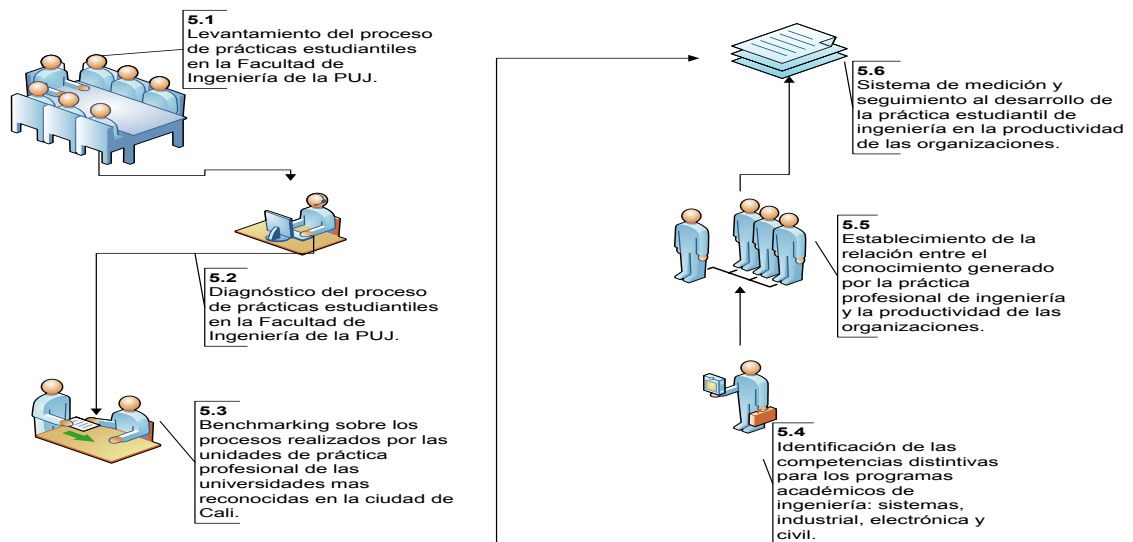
**5.1**
Levantamiento del proceso de prácticas estudiantiles en la Facultad de Ingeniería de la PUJ.

**5.2**
Diagnóstico del proceso de prácticas estudiantiles en la Facultad de Ingeniería de la PUJ.

**5.3**
Benchmarking sobre los procesos realizados por las unidades de práctica profesional de las universidades mas reconocidas en la ciudad de Cali.

**5.4**
Identificación de las competencias distintivas para los programas académicos de ingeniería: sistemas, industrial, electrónica y civil.

**5.5**
Establecimiento de la relación entre el conocimiento generado por la práctica profesional de ingeniería y la productividad de las organizaciones.

**5.6**
Sistema de medición y seguimiento al desarrollo de la práctica estudiantil de ingeniería en la productividad de las organizaciones.